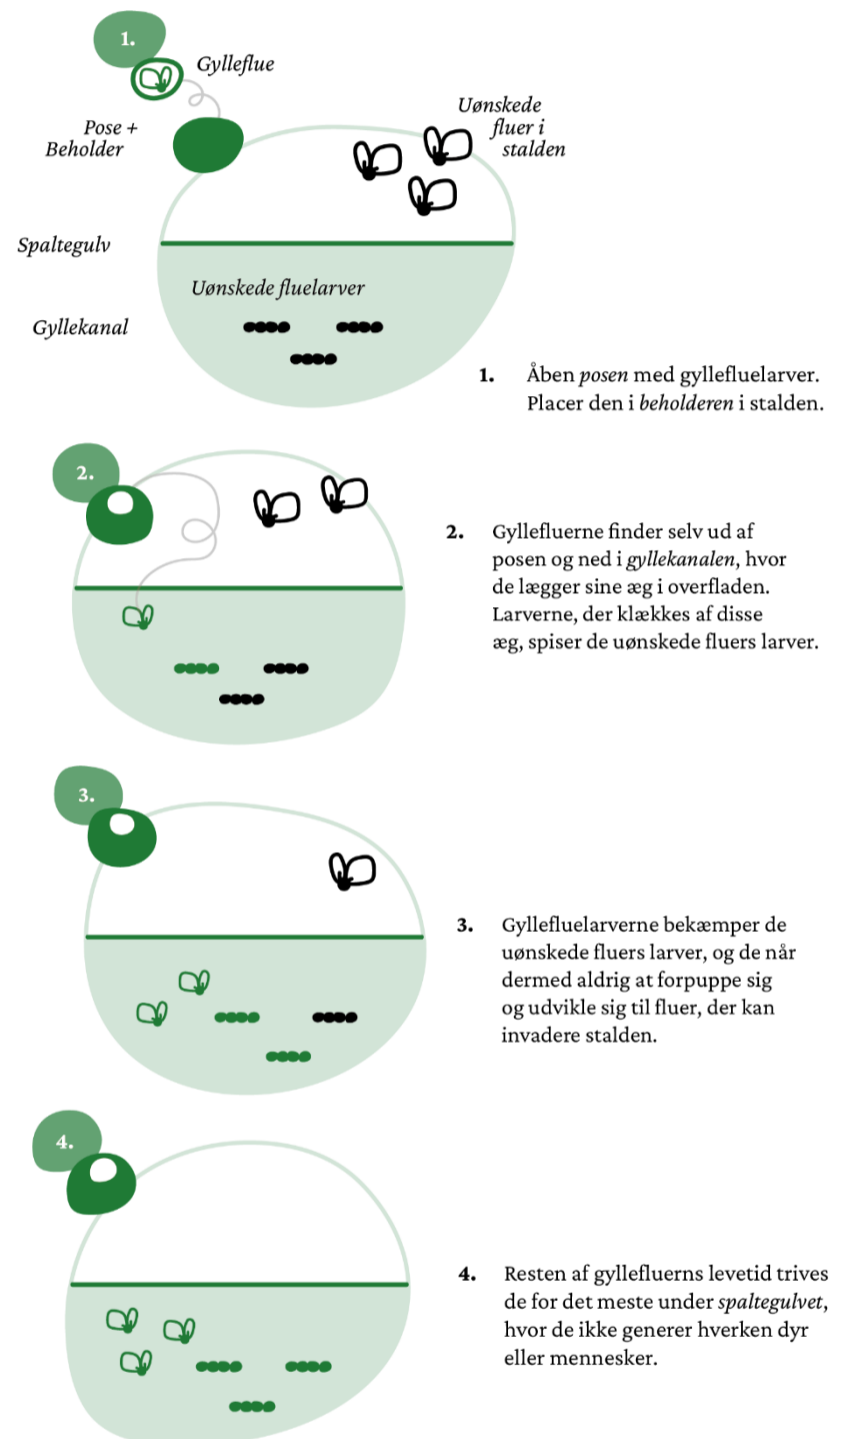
1.

Gylleflue

Pose + Beholder

Uønskede fluer i stalden

Spaltegulv

Uønskede fluelarver

Gyllekanal

1. Åben *posen* med gyllefluelarver. Placer den i *beholderen* i stalden.

2.

2. Gyllefluerne finder selv ud af posen og ned i *gyllekanalen*, hvor de lægger sine æg i overfladen. Larverne, der klækkes af disse æg, spiser de uønskede fluers larver.

3.

3. Gyllefluelarverne bekæmper de uønskede fluers larver, og de når dermed aldrig at forpuppe sig og udvikle sig til fluer, der kan invadere stalden.

4.

4. Resten af gyllefluerns levetid trives de for det meste under *spaltegulvet*, hvor de ikke generer hverken dyr eller mennesker.